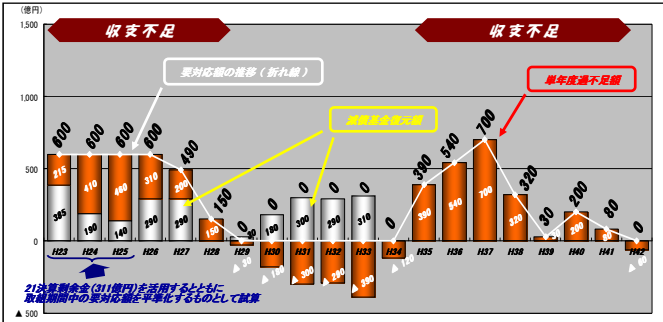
(億円)
1,500
収支不足
収支不足
要対応額の推移（折れ線）
単年度過不足額
減債基金復元額
1,000
500
0
▲500
600 600 600 600 490 150 0 0 0 0 0 0 300 540 700 320 30 200 80 0
315 410 460 310 200
385 190 140 290 290 150 30 180 300 290 310 390 540 700 320 30 200 80
▲30 ▲90 ▲300 ▲290 ▲390 ▲120 ▲60
H23 H24 H25 H26 H27 H28 H29 H30 H31 H32 H33 H34 H35 H36 H37 H38 H39 H40 H41 H42
21決算剰余金（311億円）を活用するとともに
取組期間中の要対応額を平準化するものとして試算